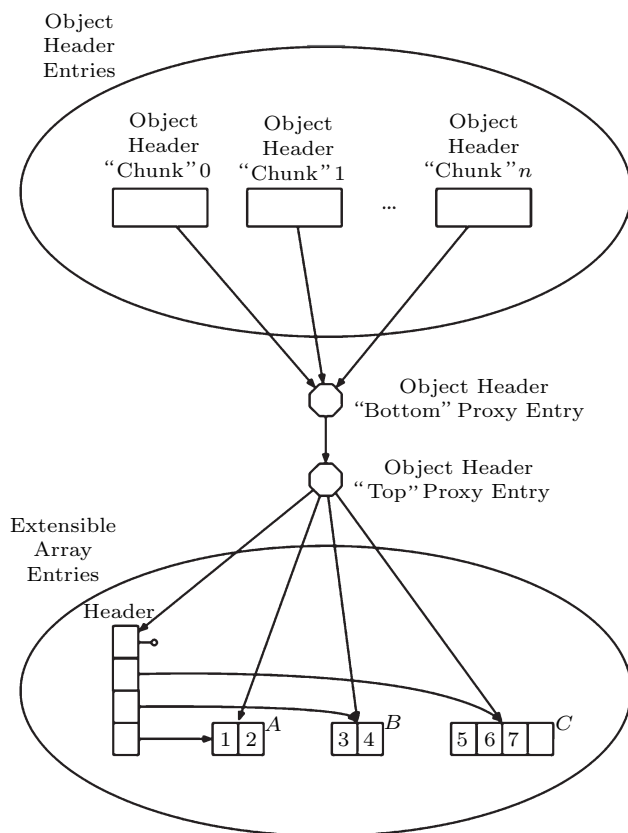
Object Header Entries

Object Header "Chunk" 0

Object Header "Chunk" 1

...

Object Header "Chunk" $n$

Object Header "Bottom" Proxy Entry

Object Header "Top" Proxy Entry

Extensible Array Entries

Header

| 1 | 2 |
|---|---|

$A$

| 3 | 4 |
|---|---|

$B$

| 5 | 6 | 7 | |
|---|---|---|---|

$C$